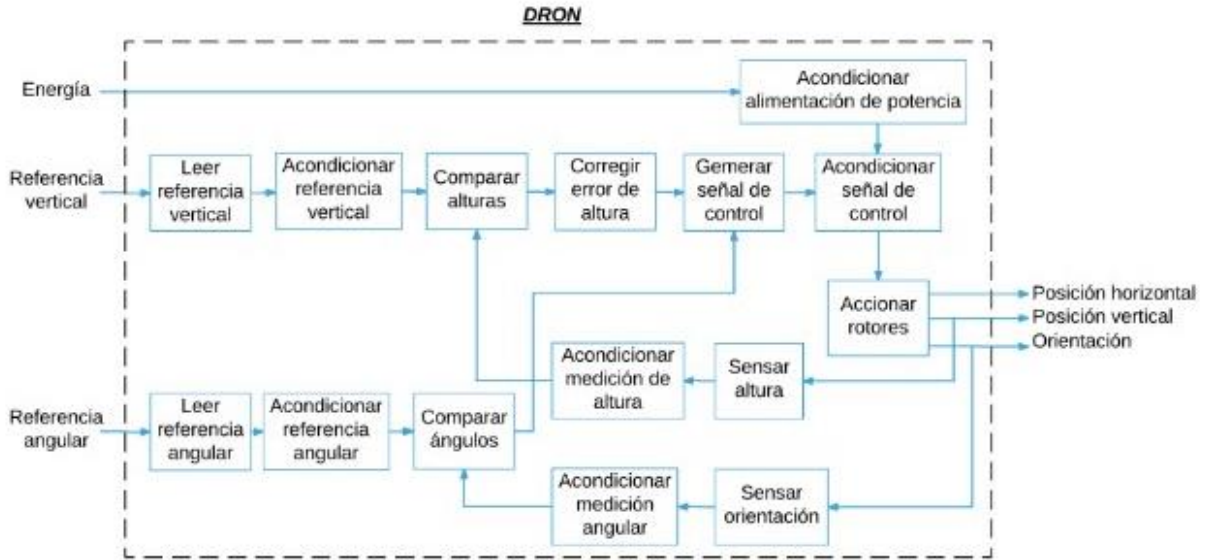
DRON

Energía

Acondicionar alimentación de potencia

Referencia vertical

Leer referencia vertical

Acondicionar referencia vertical

Comparar alturas

Corregir error de altura

Gemerar señal de control

Acondicionar señal de control

Accionar rotores

Posición horizontal

Posición vertical

Orientación

Acondicionar medición de altura

Sensar altura

Referencia angular

Leer referencia angular

Acondicionar referencia angular

Comparar ángulos

Acondicionar medición angular

Sensar orientación